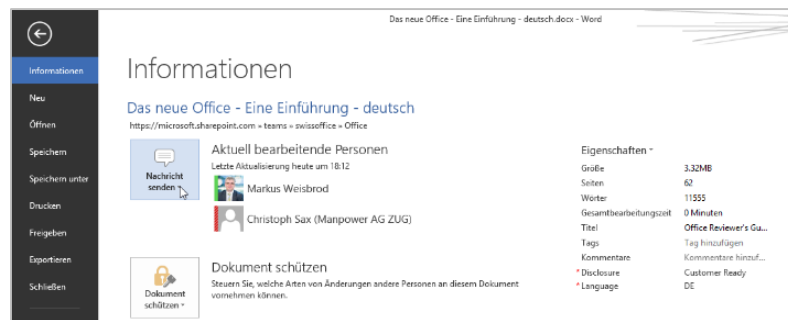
Das neue Office - Eine Einführung - deutsch.docx - Word

Informationen
Neu
Öffnen
Speichern
Speichern unter
Drucken
Freigeben
Exportieren
Schließen

Informationen

Das neue Office - Eine Einführung - deutsch
https://microsoft.sharepoint.com » teams » swissoffice » Office

Nachricht senden

Aktuell bearbeitende Personen
Letzte Aktualisierung heute um 18:12
Markus Weisbrod
Christoph Sax (Manpower AG ZUG)

Dokument schützen

Dokument schützen
Steuern Sie, welche Arten von Änderungen andere Personen an diesem Dokument vornehmen können.

Eigenschaften

| | |
|---|---|
| Größe | 3.32MB |
| Seiten | 62 |
| Wörter | 11555 |
| Gesamtbearbeitungszeit | 0 Minuten |
| Titel | Office Reviewer's Gu... |
| Tags | Tag hinzufügen |
| Kommentare | Kommentare hinzuf... |
| * Disclosure | Customer Ready |
| * Language | DE |